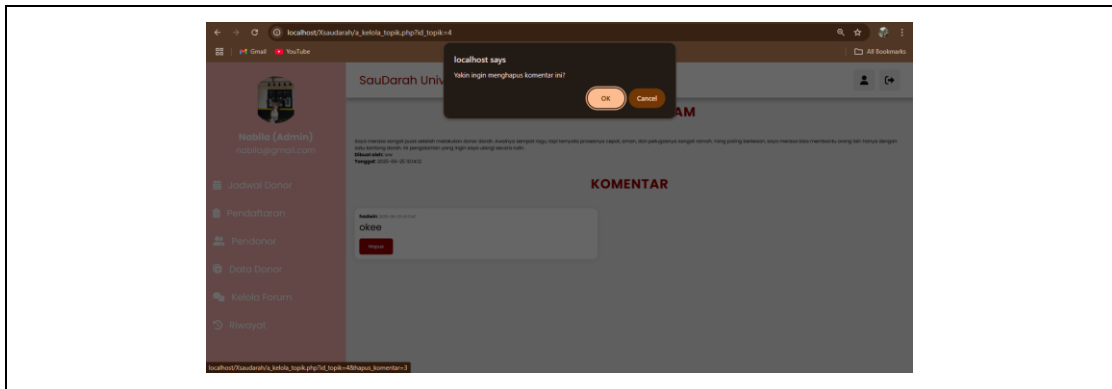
localhost/%saudarah/a_kelola_topik.php?id_topik=4

Gmail YouTube

All Bookmarks

localhost says

Yakin ingin menghapus komentar ini?

OK Cancel

SauDarah Univ

Nabila (Admin)
nabila@gmail.com

Jadwal Donor
Pendaftaran
Pendonor
Data Donor
Kelola Forum
Riwayat

AM

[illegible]

Dibuat oleh: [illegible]
Tanggal: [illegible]

KOMENTAR

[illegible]
okee

Hapus

localhost/%saudarah/a_kelola_topik.php?id_topik=4&hapus_komentar=3